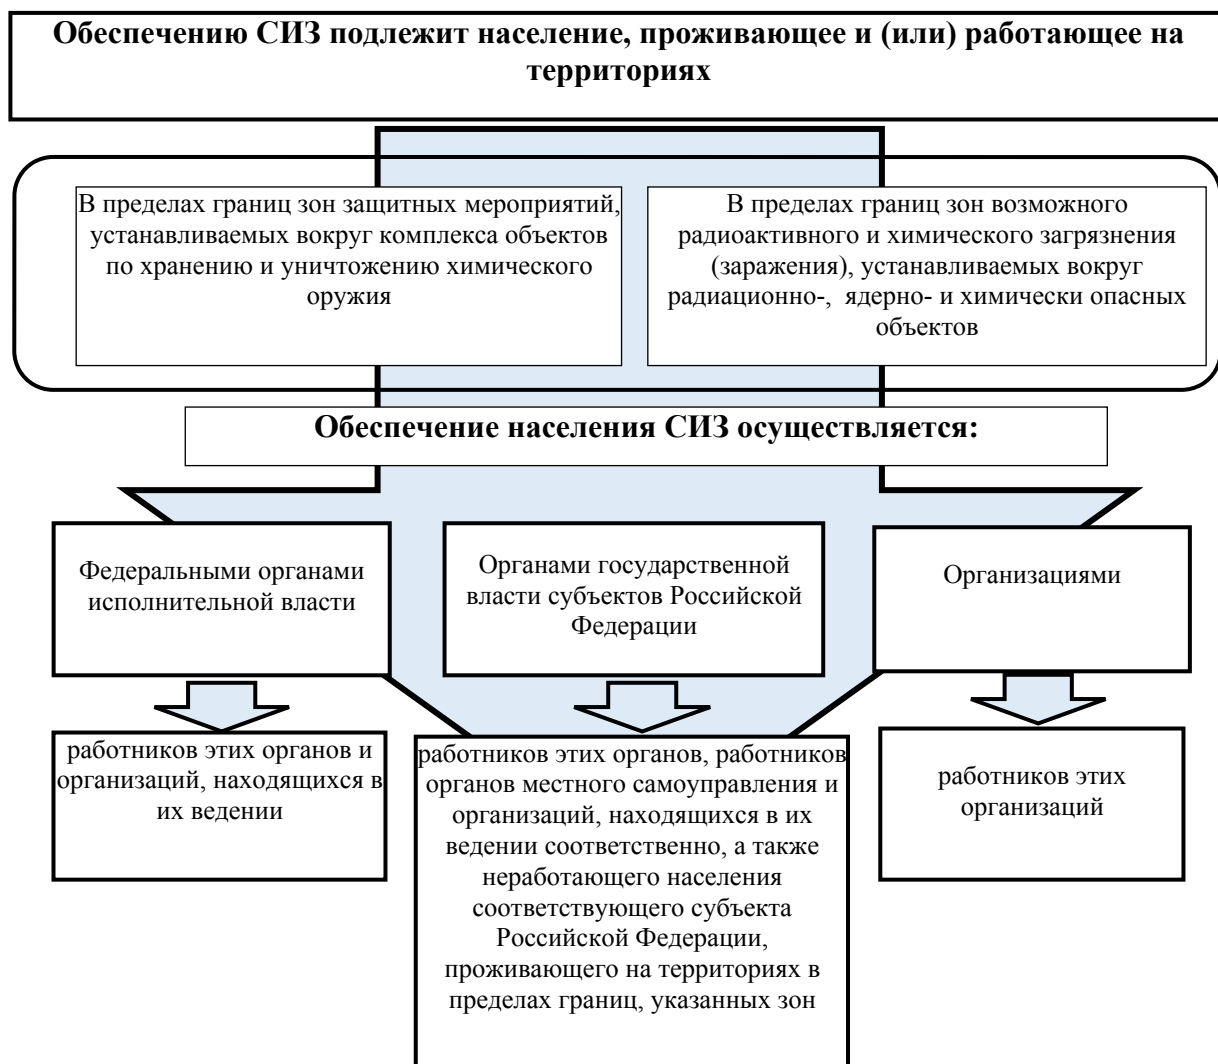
Обеспечению СИЗ подлежит население, проживающее и (или) работающее на территориях

В пределах границ зон защитных мероприятий, устанавливаемых вокруг комплекса объектов по хранению и уничтожению химического оружия

В пределах границ зон возможного радиоактивного и химического загрязнения (заражения), устанавливаемых вокруг радиационно-, ядерно- и химически опасных объектов

Обеспечение населения СИЗ осуществляется:

Федеральными органами исполнительной власти

Органами государственной власти субъектов Российской Федерации

Организациями

работников этих органов и организаций, находящихся в их ведении

работников этих органов, работников органов местного самоуправления и организаций, находящихся в их ведении соответственно, а также неработающего населения соответствующего субъекта Российской Федерации, проживающего на территориях в пределах границ, указанных зон

работников этих организаций